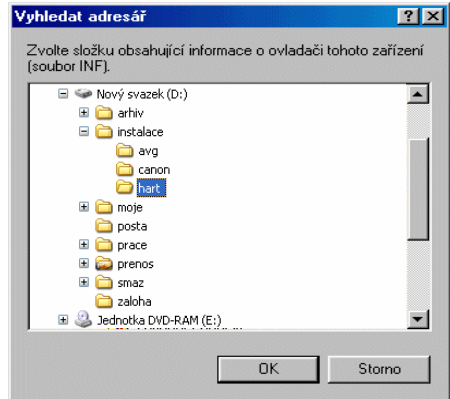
Vyhledat adresář

?

X

Zvolte složku obsahující informace o ovladači tohoto zařízení (soubor INF).

Nový svazek (D:)
arhiv
instalace
avg
canon
hart
moje
posta
prace
prenos
smaz
zaloha
Jednotka DVD-RAM (E:)
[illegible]

OK

Storno